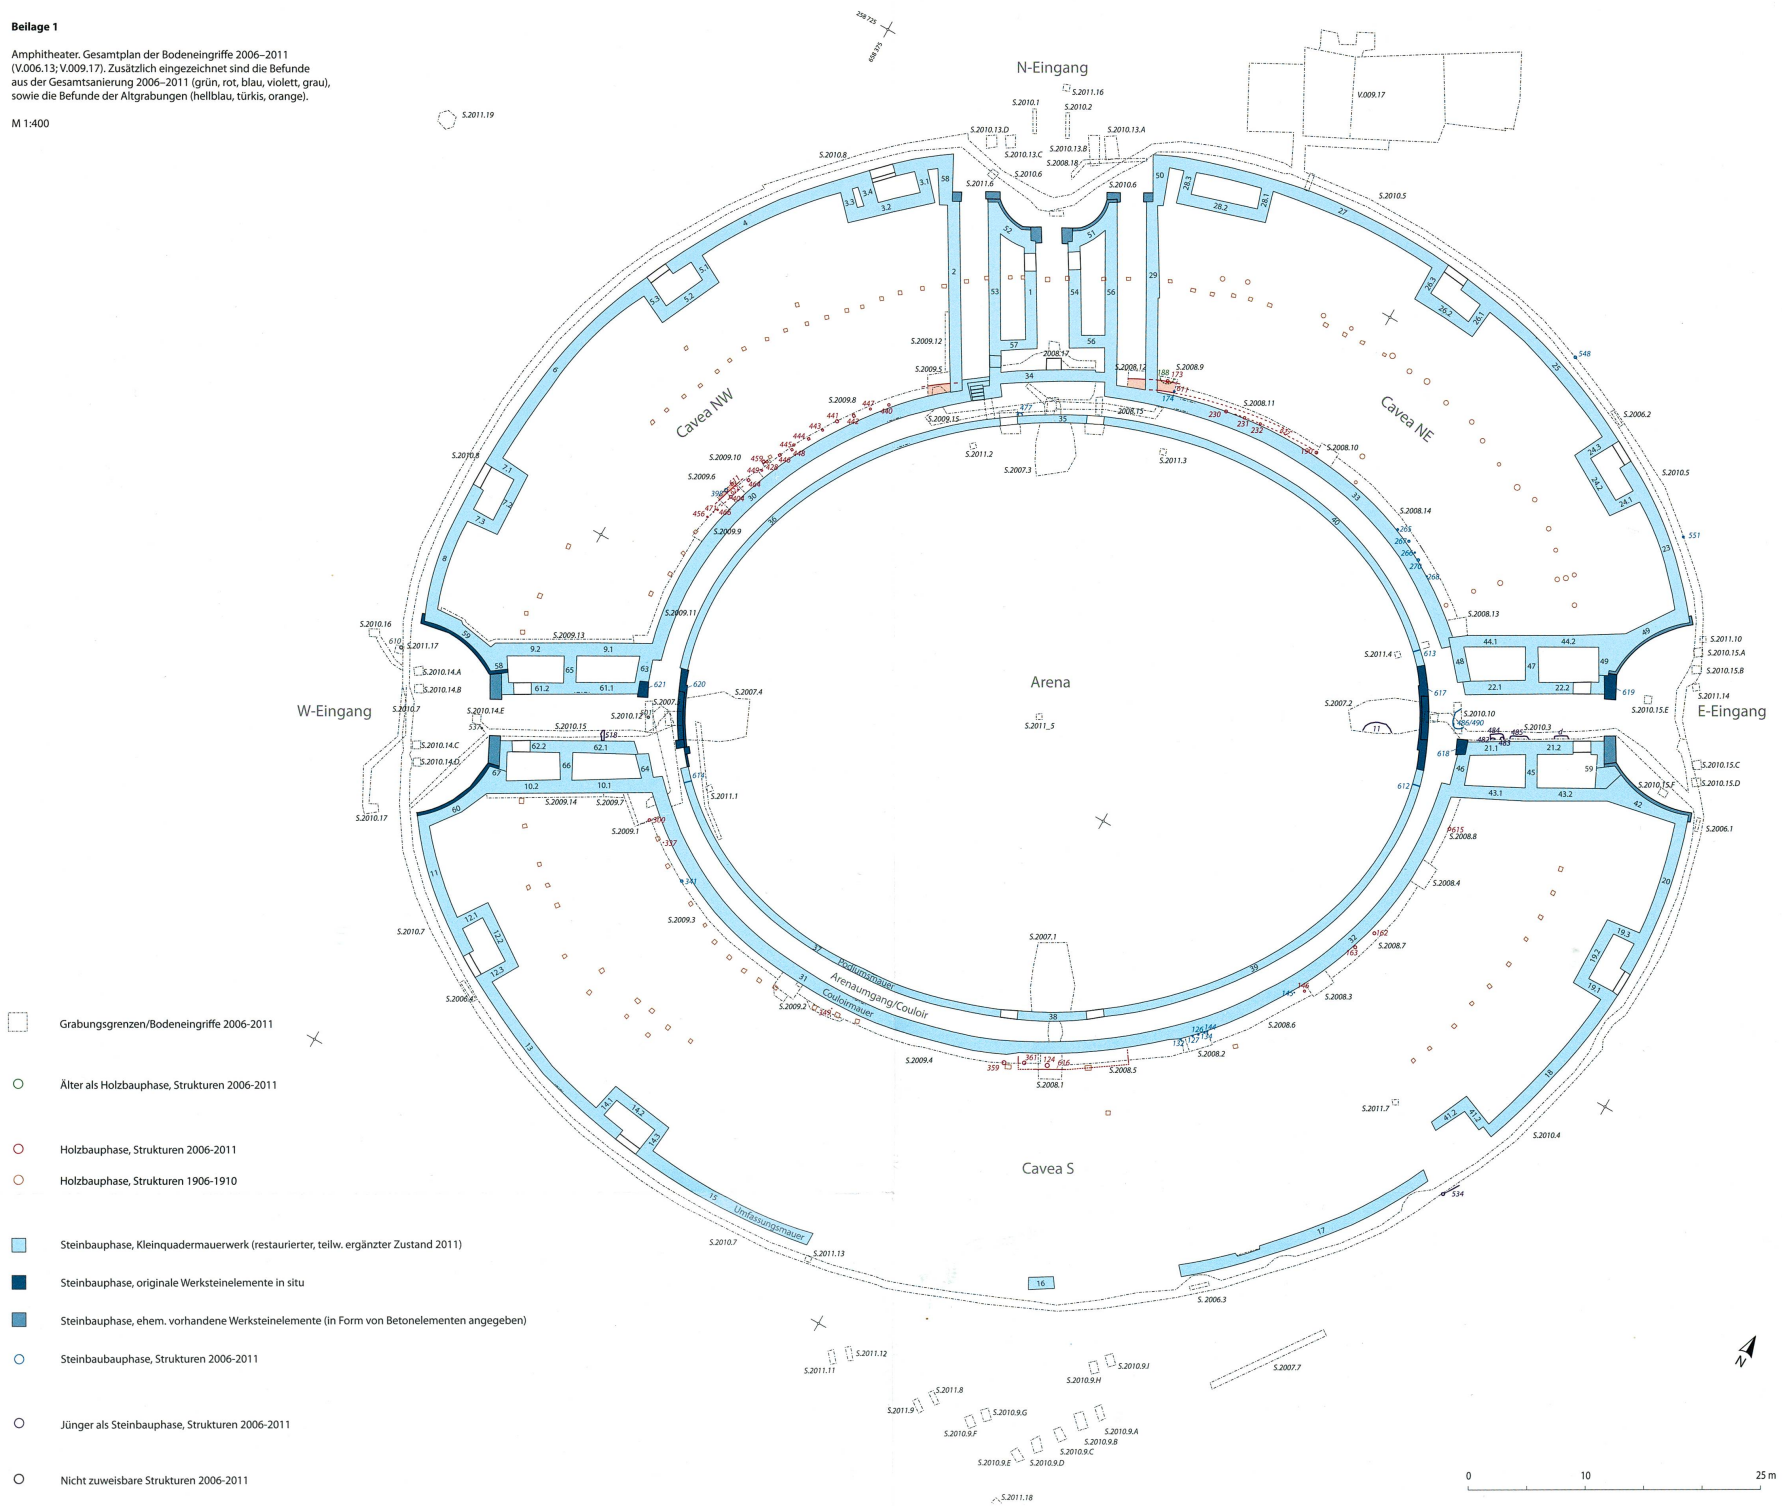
Beilage 1

Amphitheater. Gesamtplan der Bodeneingriffe 2006–2011 (V.006.13; V.009.17). Zusätzlich eingezeichnet sind die Befunde aus der Gesamtsanierung 2006–2011 (grün, rot, blau, violett, grau), sowie die Befunde der Altgrabungen (hellblau, türkis, orange).

M 1:400

N-Eingang

W-Eingang

E-Eingang

Cavea NW

Cavea NE

Cavea S

Arena

Podiumsmauer

Arenaumgang/Couloir

Couloirmauer

Umfassungsmauer

Grabungsgrenzen/Bodeneingriffe 2006-2011

Älter als Holzbauphase, Strukturen 2006-2011

Holzbauphase, Strukturen 2006-2011

Holzbauphase, Strukturen 1906-1910

Steinbauphase, Kleinquadermauerwerk (restaurierter, teilw. ergänzter Zustand 2011)

Steinbauphase, originale Werksteinelemente in situ

Steinbauphase, ehem. vorhandene Werksteinelemente (in Form von Betonelementen angegeben)

Steinbaubauphase, Strukturen 2006-2011

Jünger als Steinbauphase, Strukturen 2006-2011

Nicht zuweisbare Strukturen 2006-2011

0 10 25 m